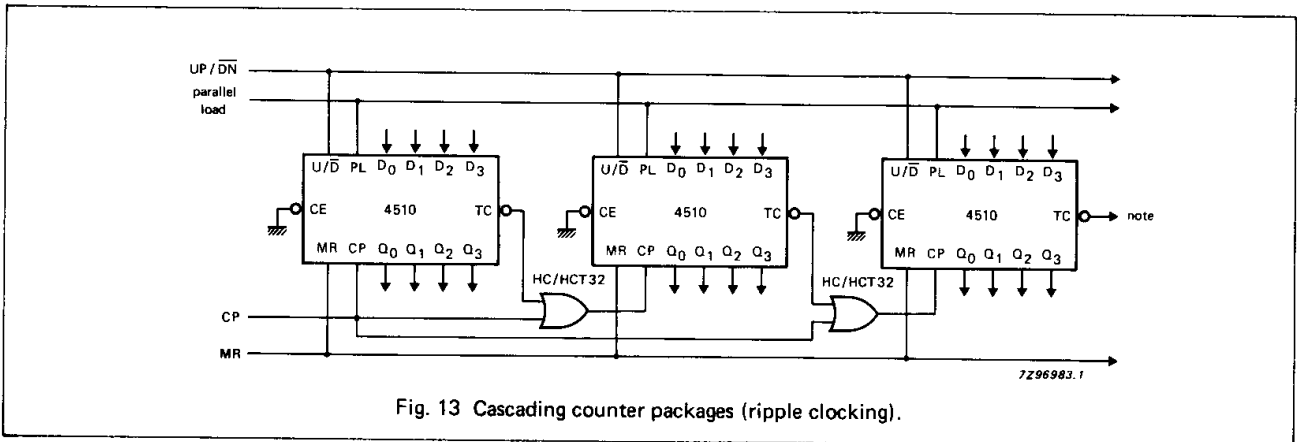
UP / $\overline{DN}$
parallel load

U/$\overline{D}$ PL $D_0$ $D_1$ $D_2$ $D_3$
CE 4510 TC
MR CP $Q_0$ $Q_1$ $Q_2$ $Q_3$

U/$\overline{D}$ PL $D_0$ $D_1$ $D_2$ $D_3$
CE 4510 TC
MR CP $Q_0$ $Q_1$ $Q_2$ $Q_3$

U/$\overline{D}$ PL $D_0$ $D_1$ $D_2$ $D_3$
CE 4510 TC note
MR CP $Q_0$ $Q_1$ $Q_2$ $Q_3$

HC/HCT32
HC/HCT32

CP
MR

7Z96983.1

Fig. 13 Cascading counter packages (ripple clocking).